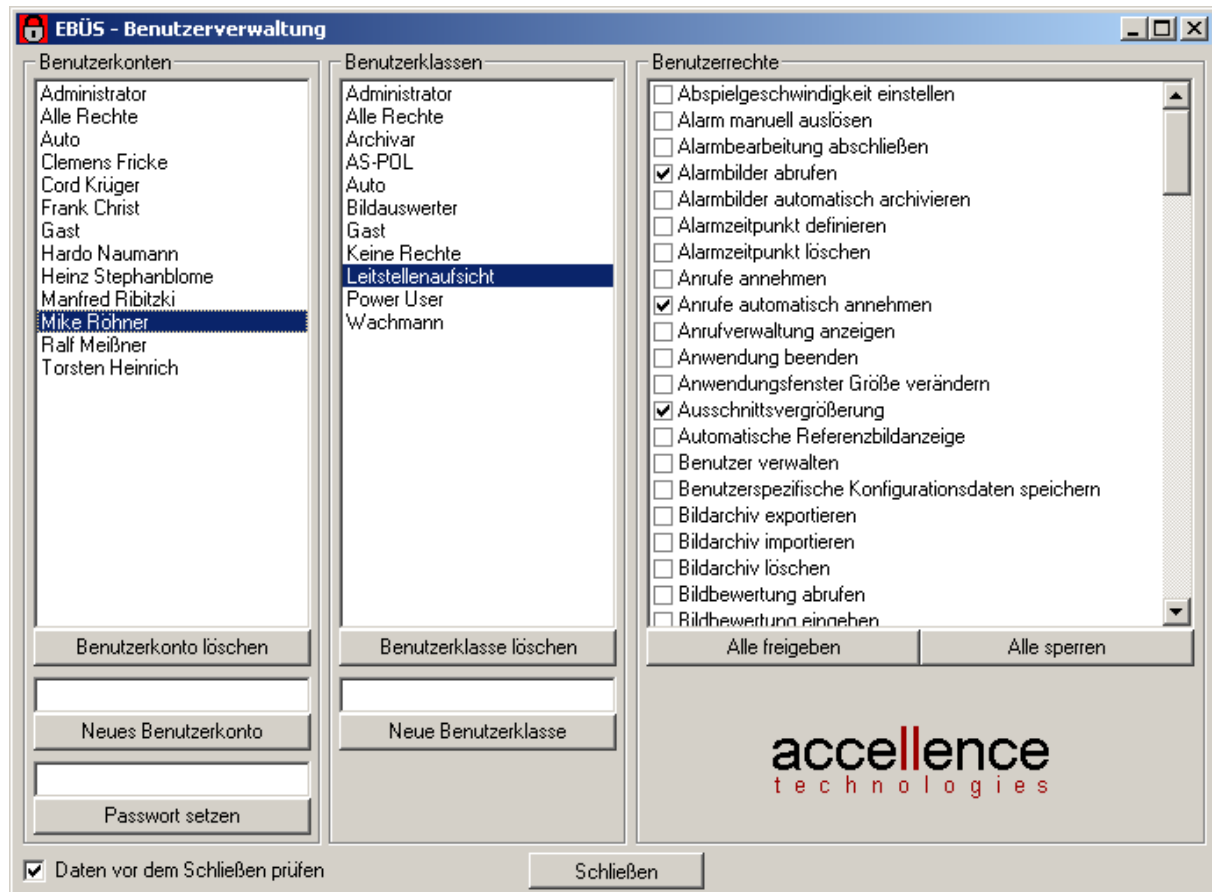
EBÜS - Benutzerverwaltung

Benutzerkonten
Administrator
Alle Rechte
Auto
Clemens Fricke
Cord Krüger
Frank Christ
Gast
Hardo Naumann
Heinz Stephanblome
Manfred Ribitzki
Mike Röhner
Ralf Meißner
Torsten Heinrich

Benutzerkonto löschen

Neues Benutzerkonto

Passwort setzen

Benutzerklassen
Administrator
Alle Rechte
Archivar
AS-POL
Auto
Bildauswerter
Gast
Keine Rechte
Leitstellenaufsicht
Power User
Wachmann

Benutzerklasse löschen

Neue Benutzerklasse

Benutzerrechte
Abspielgeschwindigkeit einstellen
Alarm manuell auslösen
Alarmbearbeitung abschließen
Alarmbilder abrufen
Alarmbilder automatisch archivieren
Alarmzeitpunkt definieren
Alarmzeitpunkt löschen
Anrufe annehmen
Anrufe automatisch annehmen
Anrufverwaltung anzeigen
Anwendung beenden
Anwendungsfenster Größe verändern
Ausschnittsvergrößerung
Automatische Referenzbildanzeige
Benutzer verwalten
Benutzerspezifische Konfigurationsdaten speichern
Bildarchiv exportieren
Bildarchiv importieren
Bildarchiv löschen
Bildbewertung abrufen
Bildbewertung eingeben

Alle freigeben
Alle sperren

accellence
technologies

Daten vor dem Schließen prüfen
Schließen